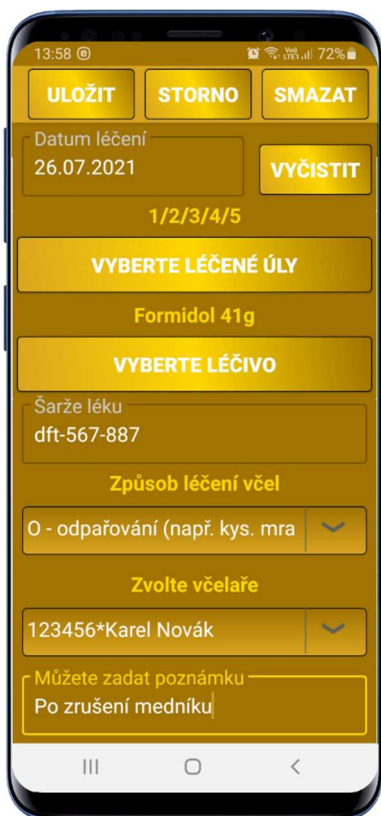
13:58 72%

ULOŽIT STORNO SMAZAT

Datum léčení
26.07.2021

VYČISTIT

1/2/3/4/5

VYBERTE LÉČENÉ ÚLY

Formidol 41g

VYBERTE LÉČIVO

Šarže léku
dft-567-887

Způsob léčení včel

O - odpařování (např. kys. mra

Zvolte včelaře

123456*Karel Novák

Můžete zadat poznámku
Po zrušení medníku